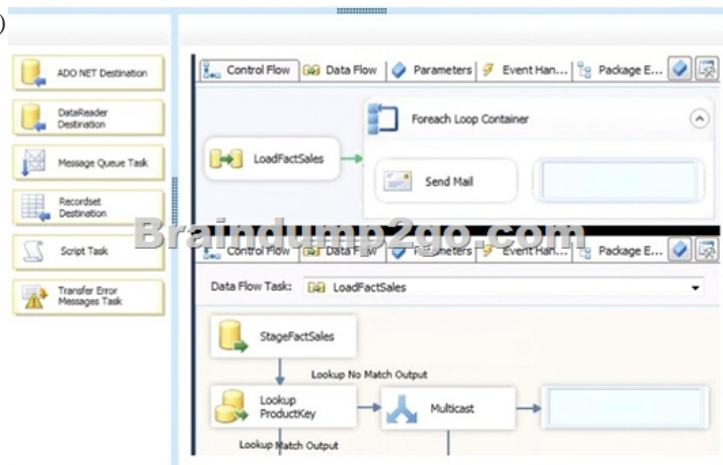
ADO NET Destination

DataReader Destination

Message Queue Task

Recordset Destination

Script Task

Transfer Error Messages Task

Control Flow | Data Flow | Parameters | Event Han... | Package E...

LoadFactSales

Foreach Loop Container

Send Mail

Braindump2go.com

Control Flow | Data Flow | Parameters | Event Han... | Package E...

Data Flow Task: LoadFactSales

StageFactSales

Lookup No Match Output

Lookup ProductKey

Multicast

Lookup Match Output